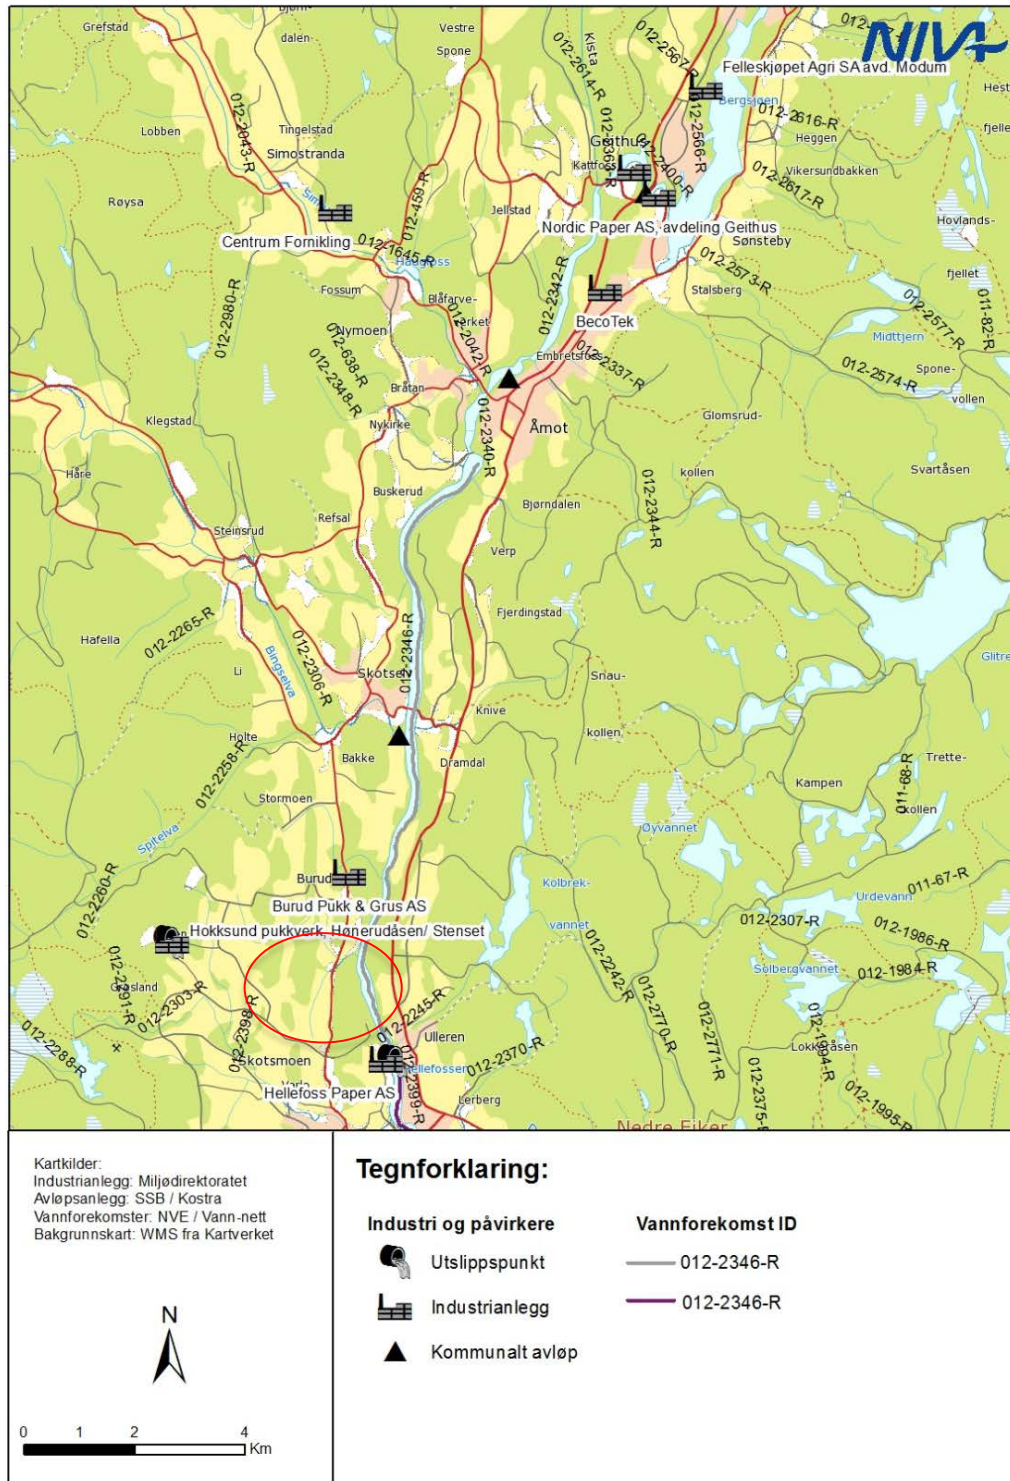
NIVA

Grefstad
dalen
Vestre
Spone
Kista
012-2614-R
012-2567-R
Felleskjøpet Agri SA avd. Modum
Hest
Bergsjøen
012-2616-R
Heggen
fjelle
012-2043-R
Lobben
Tingelstad
Simostranda
Geithus
Kattfoss
012-2363-R
012-2400-R
012-2566-R
Vikersundbakken
012-2617-R
Røysa
012-459-R
Jellstad
Hovlands-
Centrum Fornikling
012-1645-R
Haugfoss
Nordic Paper AS, avdeling Geithus
Sønsteby
fjellet
012-2980-R
Fossum
012-2342-R
012-2573-R
Stalsberg
Blåfarve-
værket
BecoTek
012-2577-R
011-82-R
Nymoen
012-2042-R
Midttjern
012-638-R
Embretsfoss
012-2337-R
012-2574-R
Spone-
vollen
012-2348-R
Bråtan
Klegstad
Åmot
Glomsrud-
Nykirke
012-2340-R
Håre
kollen
Svartåsen
Buskerud
Bjørndalen
012-2344-R
Steinsrud
Refsal
Verp
012-2265-R
Fjerdingstad
Hafella
012-2346-R
Glitre
Li
012-2306-R
Skotselv
Snau-
Bingselva
Knive
kollen
Holte
012-2258-R
Bakke
Dramdal
Trette-
011-68-R
Kampen
kollen
Stormoen
Spitelva
Øyvannet
012-2260-R
Burud
Kolbrek-
011-67-R
Burud Pukk & Grus AS
Urdevann
Hokksund pukkverk, Honerudåsen/ Stenset
vannet
012-2307-R
012-1986-R
012-2242-R
Solbergvannet
012-1984-R
012-2291-R
Grosland
012-2303-R
012-2245-R
012-2288-R
012-2398-R
Ulleren
012-2370-R
012-2770-R
012-2771-R
012-1994-R
Lokkeåsen
Skotsmoen
Hellefossen
Varlo
Hellefoss Paper AS
012-2399-R
Lerberg
012-2375-R
012-1995-R
Nedre Eiker

Kartkilder:
Industrianlegg: Miljødirektoratet
Avløpsanlegg: SSB / Kostra
Vannforekomster: NVE / Vann-nett
Bakgrunnskart: WMS fra Kartverket

N

0 1 2 4 Km

Tegnforklaring:

Industri og påvirkere
Utslippspunkt
Industrianlegg
Kommunalt avløp

Vannforekomst ID
012-2346-R
012-2346-R